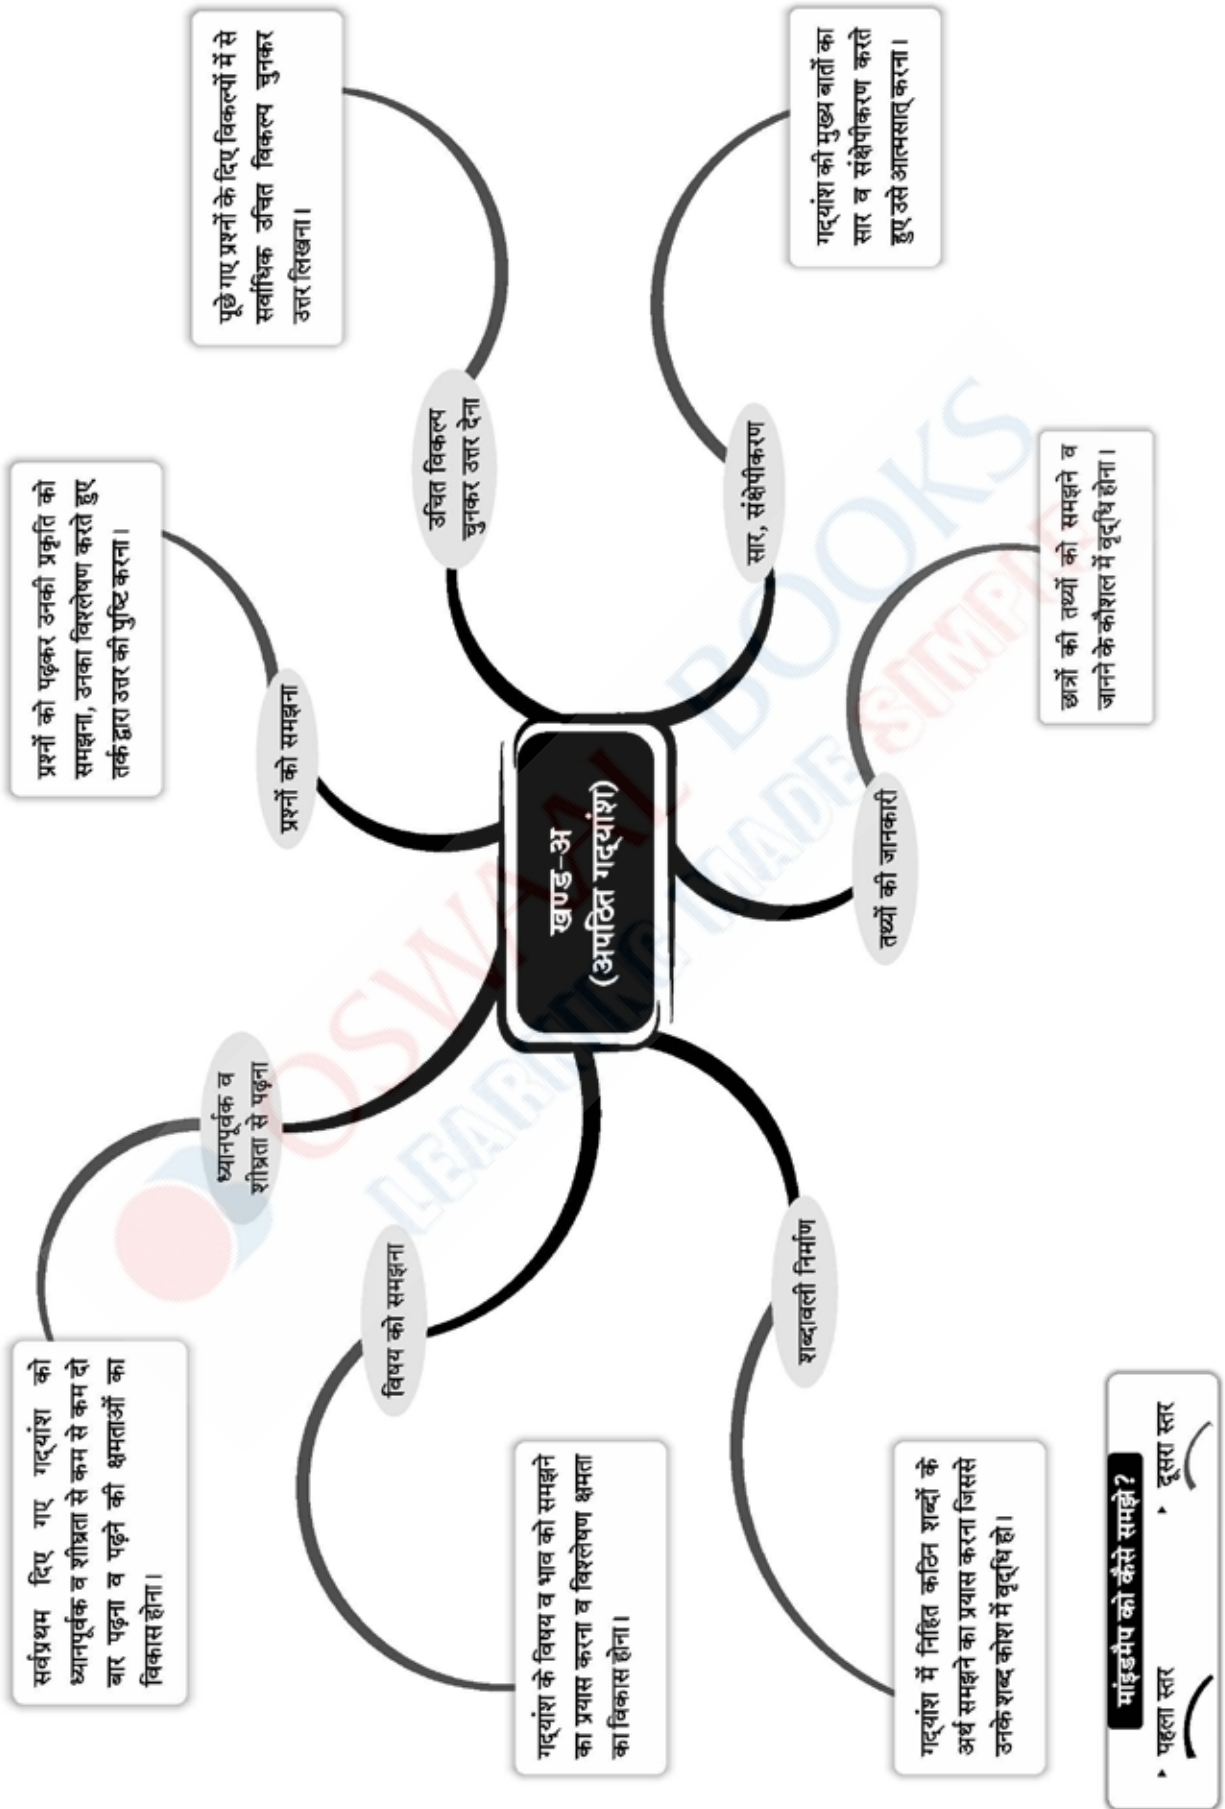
खण्ड–अ
(अपठित गद्यांश)

ध्यानपूर्वक व शीघ्रता से पढ़ना

सर्वप्रथम दिए गए गद्यांश को ध्यानपूर्वक व शीघ्रता से कम से कम दो बार पढ़ना व पढ़ने की क्षमताओं का विकास होना।

प्रश्नों को समझना

प्रश्नों को पढ़कर उनकी प्रकृति को समझना, उनका विश्लेषण करते हुए तर्क द्वारा उत्तर की पुष्टि करना।

उचित विकल्प चुनकर उत्तर देना

पूछे गए प्रश्नों के दिए विकल्पों में से सर्वाधिक उचित विकल्प चुनकर उत्तर लिखना।

सार, संक्षेपीकरण

गद्यांश की मुख्य बातों का सार व संक्षेपीकरण करते हुए उसे आत्मसात् करना।

तथ्यों की जानकारी

छात्रों की तथ्यों को समझने व जानने के कौशल में वृद्धि होना।

विषय को समझना

गद्यांश के विषय व भाव को समझने का प्रयास करना व विश्लेषण क्षमता का विकास होना।

शब्दावली निर्माण

गद्यांश में निहित कठिन शब्दों के अर्थ समझने का प्रयास करना जिससे उनके शब्द कोश में वृद्धि हो।

माइंडमैप को कैसे समझें?
पहला स्तर
दूसरा स्तर

OSWAAL BOOKS
LEARNING MADE SIMPLE